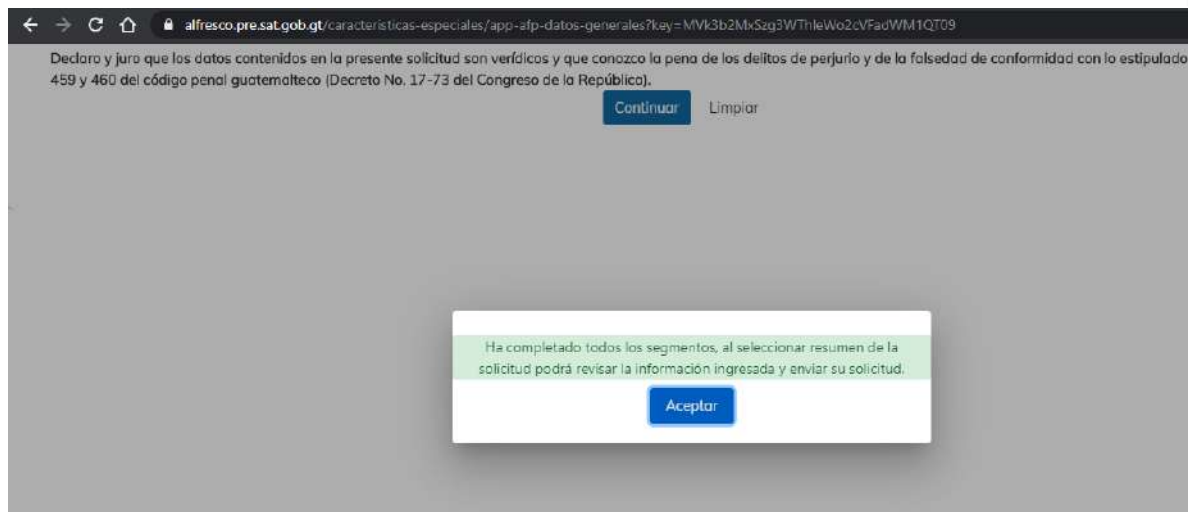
alfresco.pre.sat.gob.gt/caracteristicas-especiales/app-afp-datos-generales?key=MVk3b2MxSzg3WThleWo2cVFadWM1QT09

Declaro y juro que los datos contenidos en la presente solicitud son verídicos y que conozco la pena de los delitos de perjurio y de la falsedad de conformidad con lo estipulado 459 y 460 del código penal guatemalteco (Decreto No. 17-73 del Congreso de la República).

Continuar Limpiar

Ha completado todos los segmentos, al seleccionar resumen de la solicitud podrá revisar la información ingresada y enviar su solicitud.

Aceptar